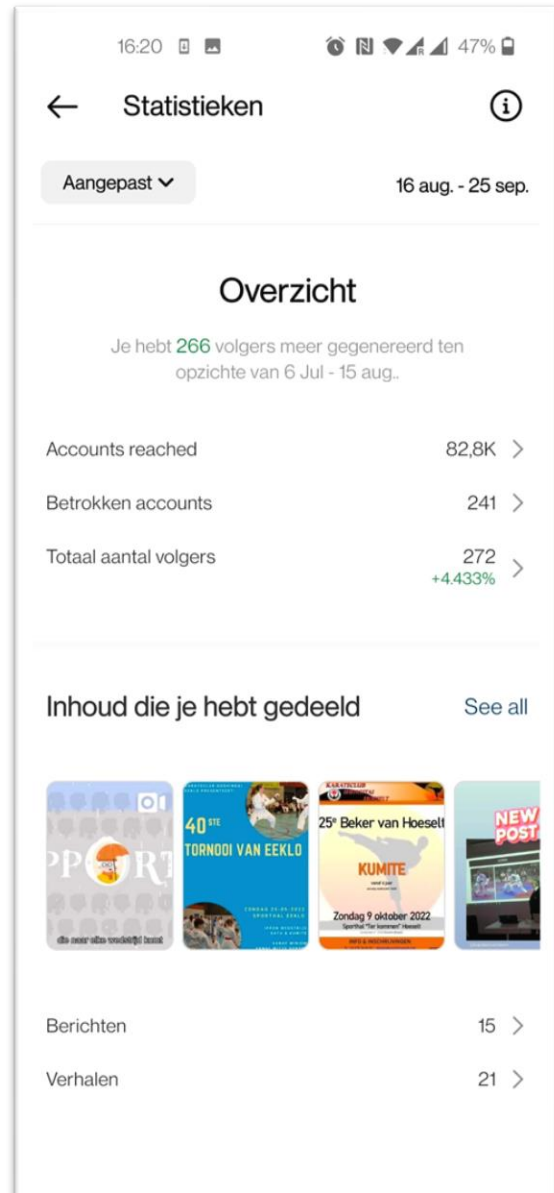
16:20 47%

← Statistieken ⓘ

Aangepast ⌄ 16 aug. - 25 sep.

Overzicht

Je hebt 266 volgers meer gegenereerd ten opzichte van 6 Jul - 15 aug..

Accounts reached 82,8K >

Betrokken accounts 241 >

Totaal aantal volgers 272 +4.433% >

Inhoud die je hebt gedeeld See all

PPORT
die meer elke wedstrijd kent

40STE TORNOOI VAN EEKLO
ZONDAG 25.09.2022 SPORTHAL EEKLO

25e Beker van Hoeselt
KUMITE
Zondag 9 oktober 2022
Sporthal "Ter kommen" Hoeselt
INFO & INSCHRIJVINGEN

NEW POST

Berichten 15 >

Verhalen 21 >